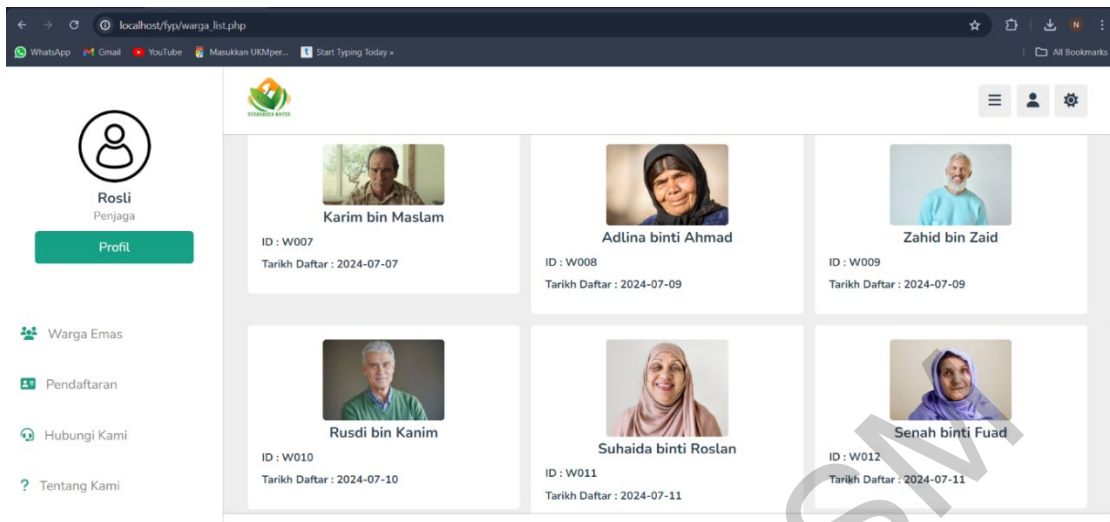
localhost/fyp/warga_list.php

WhatsApp Gmail YouTube Masukkan UKMper... Start Typing Today » All Bookmarks

Rosli
Penjaga
Profil

Warga Emas
Pendaftaran
Hubungi Kami
Tentang Kami

Karim bin Maslam
ID : W007
Tarikh Daftar : 2024-07-07

Adlina binti Ahmad
ID : W008
Tarikh Daftar : 2024-07-09

Zahid bin Zaid
ID : W009
Tarikh Daftar : 2024-07-09

Rusdi bin Kanim
ID : W010
Tarikh Daftar : 2024-07-10

Suhaida binti Roslan
ID : W011
Tarikh Daftar : 2024-07-11

Senah binti Fuad
ID : W012
Tarikh Daftar : 2024-07-11